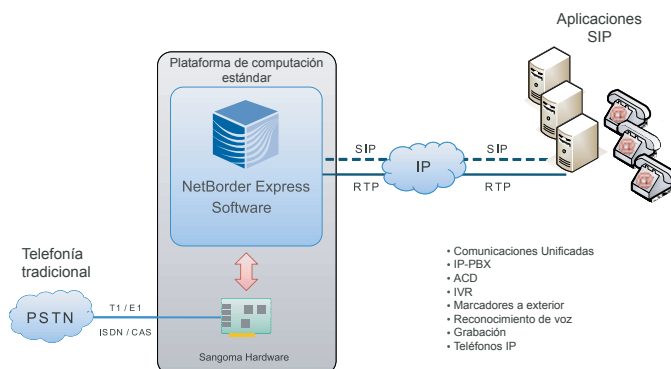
Aplicaciones SIP

Plataforma de computación estándar

NetBorder Express Software

SIP

RTP

IP

SIP

RTP

Telefonía tradicional

PSTN

T1 / E1

ISDN / CAS

Sangoma Hardware

• Comunicaciones Unificadas
• IP-PBX
• ACD
• IVR
• Marcadores a exterior
• Reconocimiento de voz
• Grabación
• Teléfonos IP